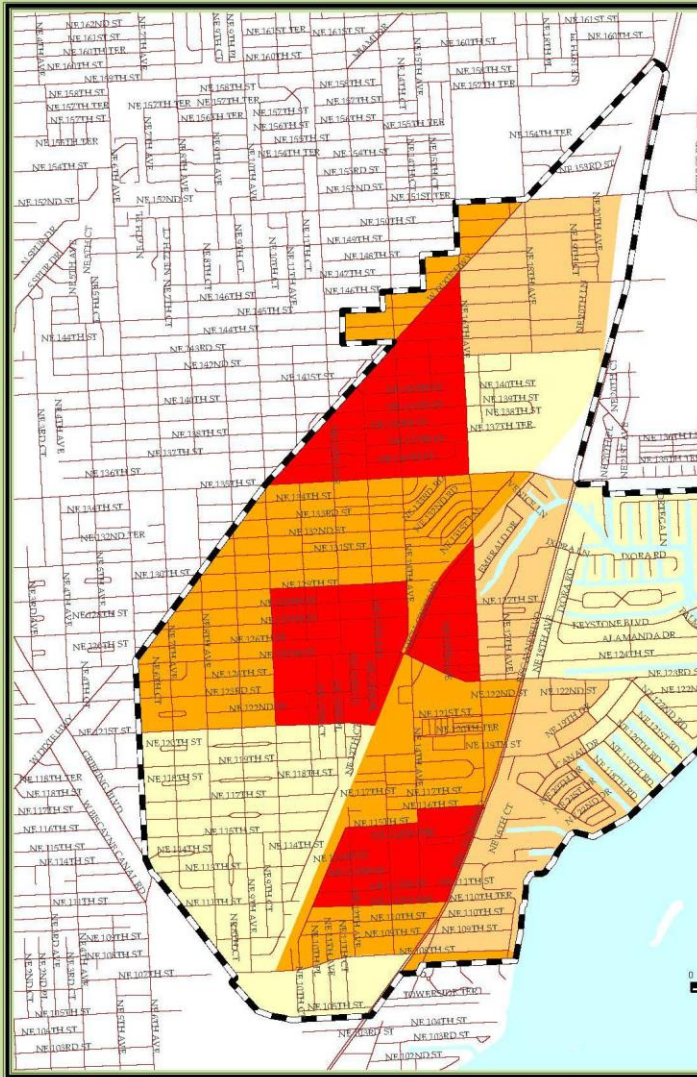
NE 162ND ST
NE 161ST TER
NE 160TH TER
NE 160TH ST
NE 161ST ST
NE 161ST TER
NE 161ST ST
NE 160TH ST
NE 159TH ST
NE 158TH ST
NE 158TH TER
NE 157TH TER
NE 157TH ST
NE 157TH TER
NE 156TH TER
NE 156TH ST
NE 155TH TER
NE 155TH ST
NE 154TH TER
NE 154TH ST
NE 153RD ST
NE 152ND ST
NE 151ST TER
NE 150TH ST
NE 149TH ST
NE 148TH ST
NE 147TH ST
NE 146TH ST
NE 145TH ST
NE 144TH ST
NE 143RD ST
NE 142ND ST
NE 141ST ST
NE 140TH ST
NE 139TH ST
NE 138TH ST
NE 137TH TER
NE 137TH ST
NE 136TH ST
NE 135TH ST
NE 134TH ST
NE 133RD ST
NE 132ND ST
NE 132ND TER
NE 131ST ST
NE 130TH ST
NE 129TH ST
NE 128TH ST
NE 127TH ST
NE 126TH ST
NE 125TH ST
NE 124TH ST
NE 123RD ST
NE 122ND ST
NE 121ST ST
NE 120TH ST
NE 119TH ST
NE 118TH ST
NE 118TH TER
NE 117TH ST
NE 116TH ST
NE 115TH ST
NE 114TH ST
NE 113TH ST
NE 112TH ST
NE 111TH ST
NE 110TH ST
NE 110TH TER
NE 109TH ST
NE 108TH ST
NE 107TH ST
NE 106TH ST
NE 105TH ST
NE 104TH ST
NE 103RD ST
NE 102ND ST
NE 14TH AVE
NE 12TH AVE
NE 10TH AVE
NE 9TH AVE
NE 8TH AVE
NE 6TH AVE
NE 5TH AVE
NE 4TH AVE
NE 3RD AVE
NE 2ND AVE
NE 16TH AVE
NE 18TH AVE
NE 19TH AVE
NE 20TH AVE
EMERALD DR
DORA RD
DORA LN
KEYSTONE BLVD
ALAMANDA DR
CANAL DR
W DIXIE HWY
GRIFFING BLVD
BISCAYNE CANAL RD
TOWERSIDE TER